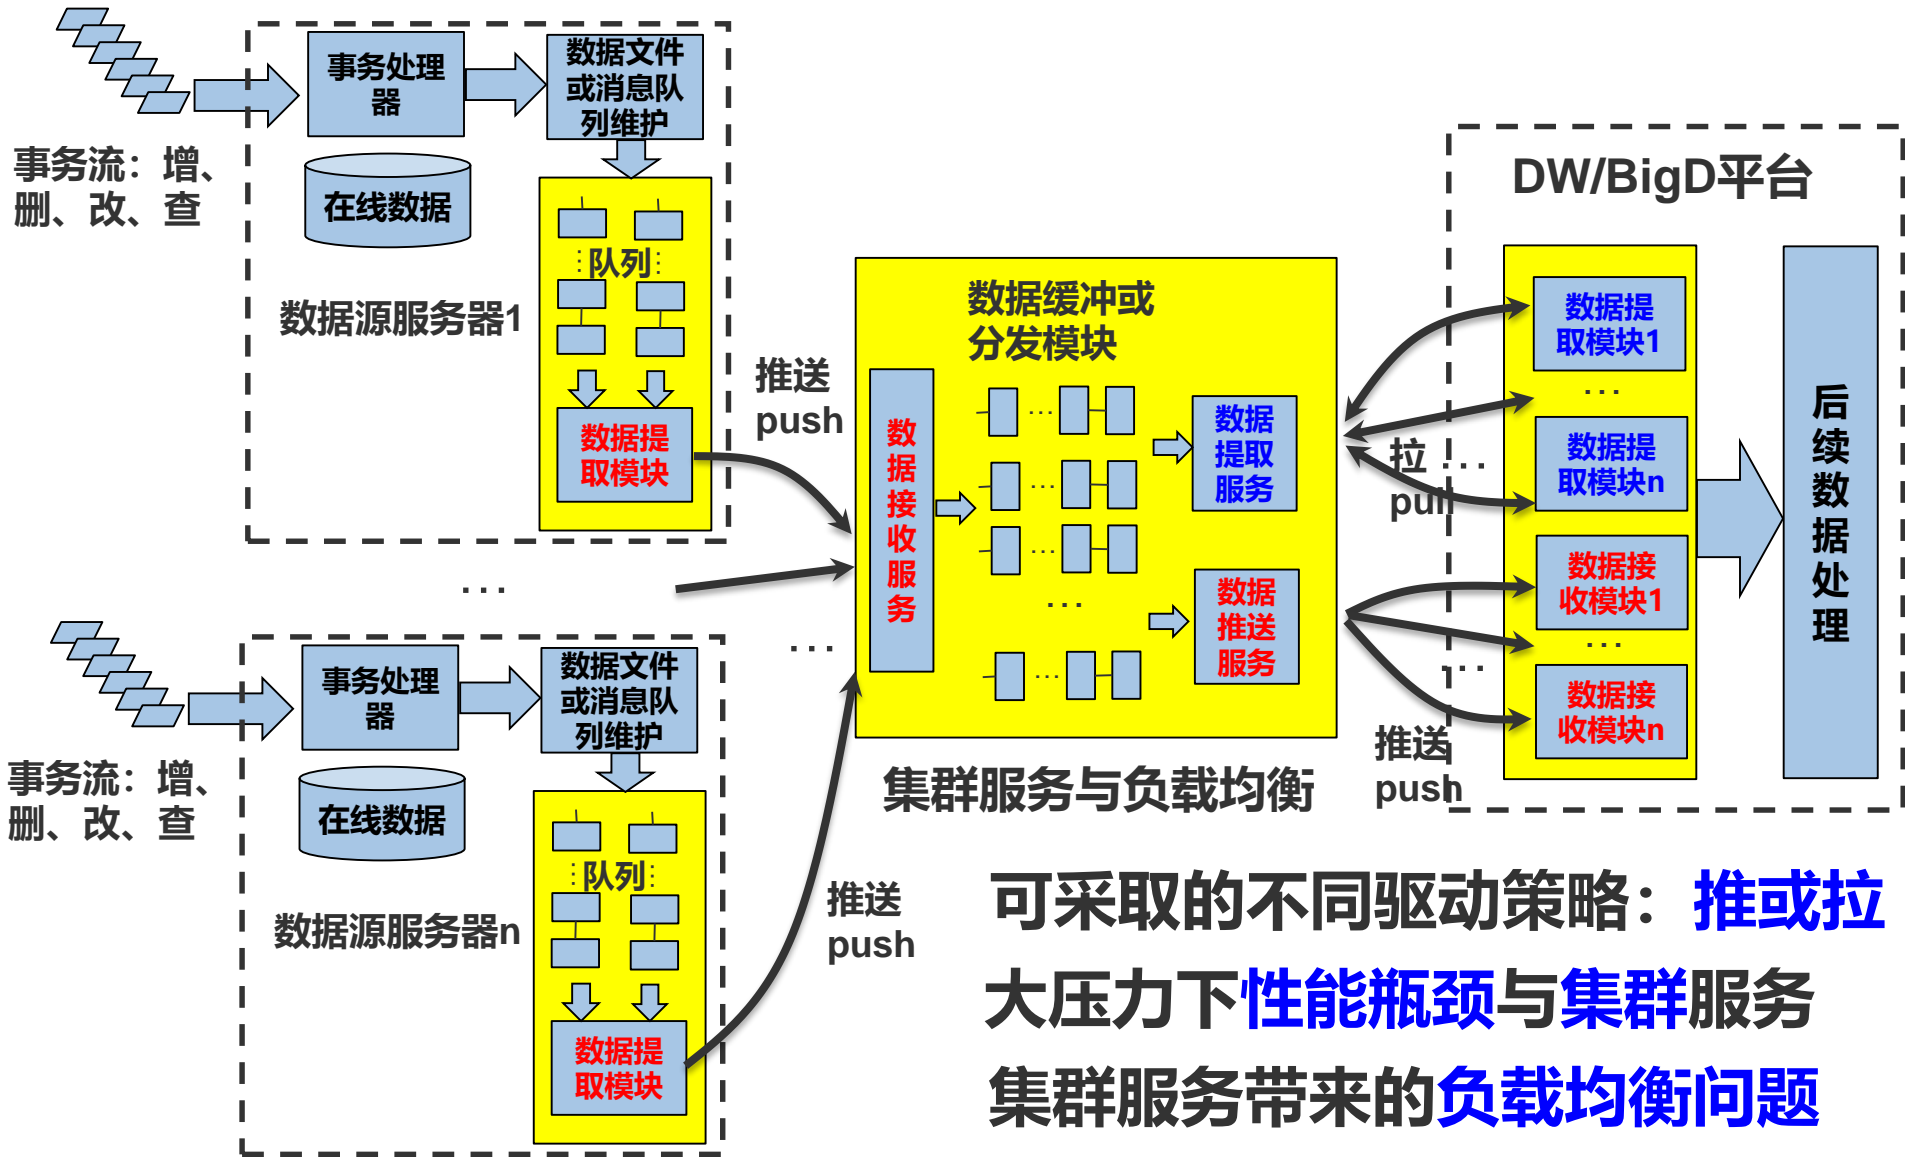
事务流：增、删、改、查

事务处理器

数据文件或消息队列维护

在线数据

队列

数据源服务器1

数据提取模块

推送
push

…

事务流：增、删、改、查

事务处理器

数据文件或消息队列维护

在线数据

队列

数据源服务器n

数据提取模块

推送
push

…

数据缓冲或分发模块

数据接收服务

…

…

…

…

…

数据提取服务

数据推送服务

集群服务与负载均衡

拉
pull

推送
push

DW/BigD平台

数据提取模块1

…

数据提取模块n

数据接收模块1

…

数据接收模块n

…

…

后续数据处理

可采取的不同驱动策略：推或拉

大压力下性能瓶颈与集群服务

集群服务带来的负载均衡问题